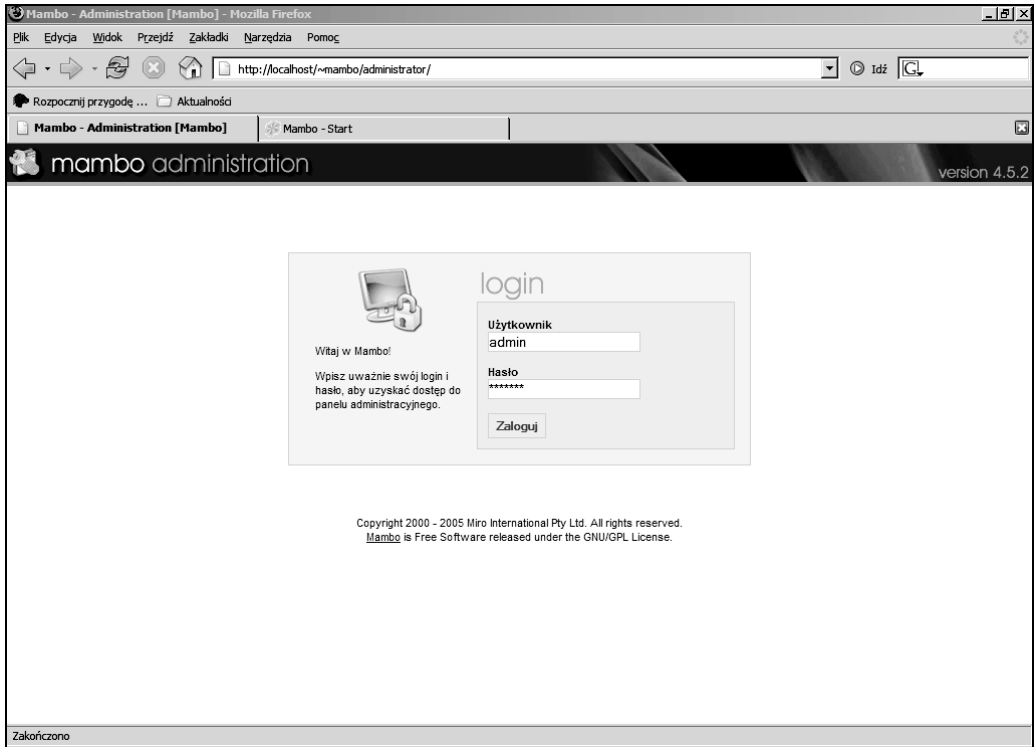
Mambo - Administration [Mambo] - Mozilla Firefox

Plik Edycja Widok Przejdź Zakładki Narzędzia Pomoc

http://localhost/~mambo/administrator/

Idź

Rozpocznij przygodę ... Aktualności

Mambo - Administration [Mambo]

Mambo - Start

mambo administration

version 4.5.2

login

Witaj w Mambo!

Wpisz uważnie swój login i hasło, aby uzyskać dostęp do panelu administracyjnego.

Użytkownik

admin

Hasło

*******

Zaloguj

Copyright 2000 - 2005 Miro International Pty Ltd. All rights reserved.
Mambo is Free Software released under the GNU/GPL License.

Zakończono